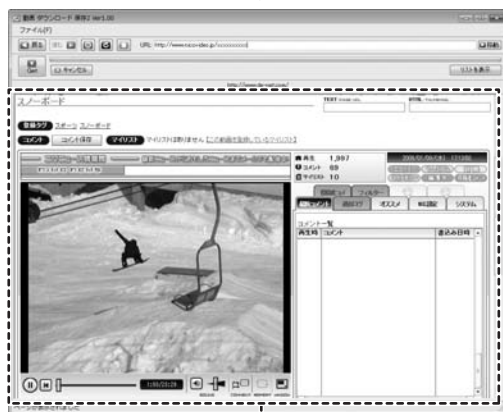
動画 ダウンロード 保存2 Ver1.00
ファイル(F)
戻る
URL http://www.nicovideo.jp/
DL
キャンセル
リストを表示
スノーボード
登録タグ スポーツ スノーボード
コメント コメント保存 マイリスト マイリストは登録されません
再生 1,997
コメント 69
マイリスト 10
コメント一覧
再生時間 コメント 書込み日時
ニコニコ
オススメ
NG設定
システム
フィルター
ページが表示されました
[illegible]